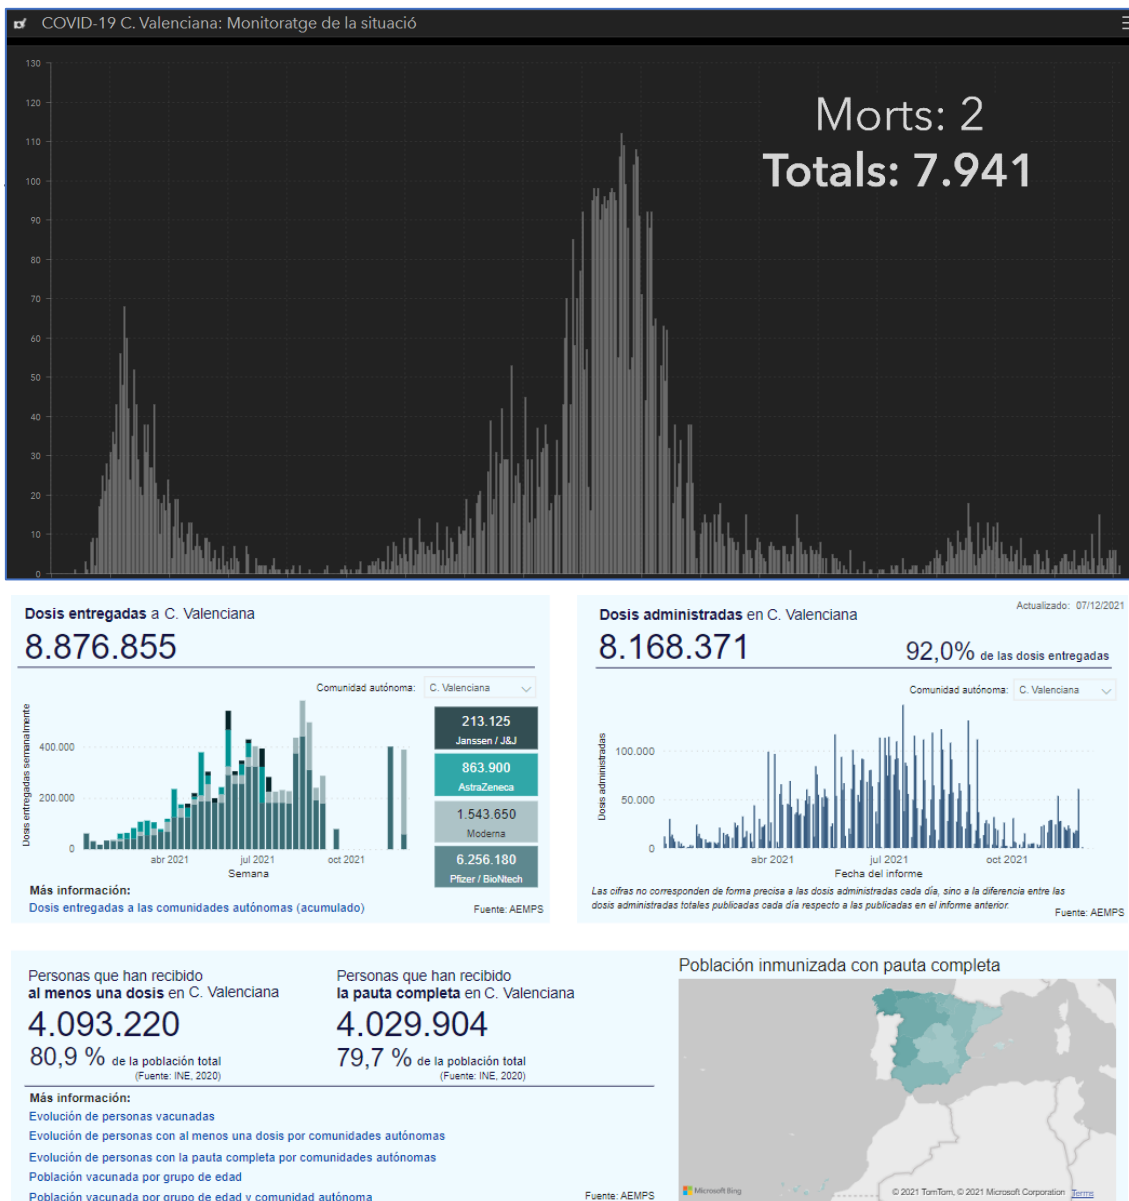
COVID-19 C. Valenciana: Monitoratge de la situació

130
120
110
100
90
80
70
60
50
40
30
20
10
0

Morts: 2
Totals: 7.941

Dosis entregadas a C. Valenciana
8.876.855

Comunidad autónoma: C. Valenciana

Dosis entregadas semanalmente
400.000
200.000
0
abr 2021
jul 2021
oct 2021
Semana

213.125
Janssen / J&J
863.900
AstraZeneca
1.543.650
Moderna
6.256.180
Pfizer / BioNtech

Más información:
Dosis entregadas a las comunidades autónomas (acumulado)
Fuente: AEMPS

Actualizado: 07/12/2021
Dosis administradas en C. Valenciana
8.168.371
92,0% de las dosis entregadas

Comunidad autónoma: C. Valenciana

Dosis administradas
100.000
50.000
0
abr 2021
jul 2021
oct 2021
Fecha del informe

Las cifras no corresponden de forma precisa a las dosis administradas cada día, sino a la diferencia entre las dosis administradas totales publicadas cada día respecto a las publicadas en el informe anterior.
Fuente: AEMPS

Personas que han recibido
al menos una dosis en C. Valenciana
4.093.220
80,9 % de la población total
(Fuente: INE, 2020)

Personas que han recibido
la pauta completa en C. Valenciana
4.029.904
79,7 % de la población total
(Fuente: INE, 2020)

Más información:
Evolución de personas vacunadas
Evolución de personas con al menos una dosis por comunidades autónomas
Evolución de personas con la pauta completa por comunidades autónomas
Población vacunada por grupo de edad
Población vacunada por grupo de edad y comunidad autónoma
Fuente: AEMPS

Población inmunizada con pauta completa
Microsoft Bing
© 2021 TomTom, © 2021 Microsoft Corporation Terms